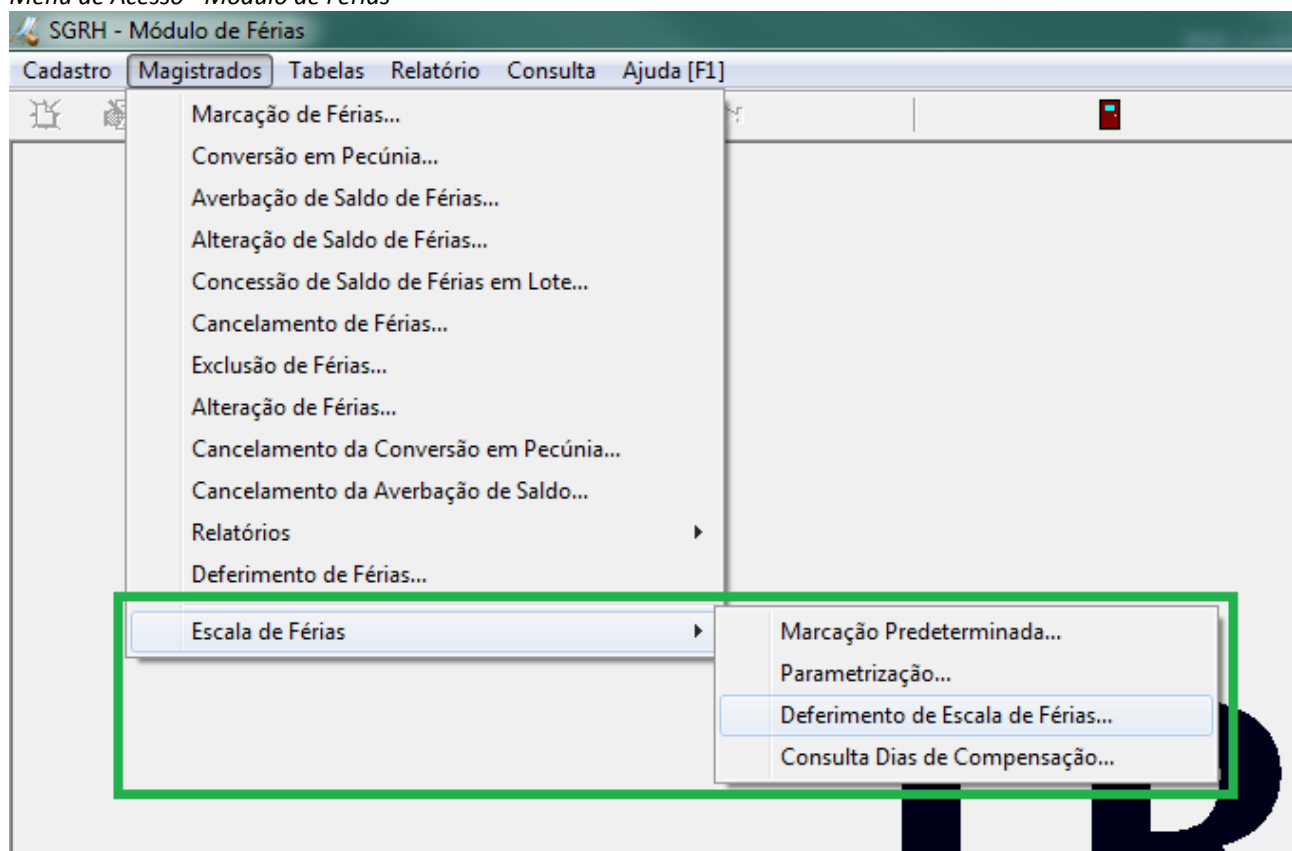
Menu de Acesso - Módulo de Férias

SGRH - Módulo de Férias

Cadastro Magistrados Tabelas Relatório Consulta Ajuda [F1]

Marcação de Férias...
Conversão em Pecúnia...
Averbação de Saldo de Férias...
Alteração de Saldo de Férias...
Concessão de Saldo de Férias em Lote...
Cancelamento de Férias...
Exclusão de Férias...
Alteração de Férias...
Cancelamento da Conversão em Pecúnia...
Cancelamento da Averbação de Saldo...
Relatórios
Deferimento de Férias...
Escala de Férias

Marcação Predeterminada...
Parametrização...
Deferimento de Escala de Férias...
Consulta Dias de Compensação...